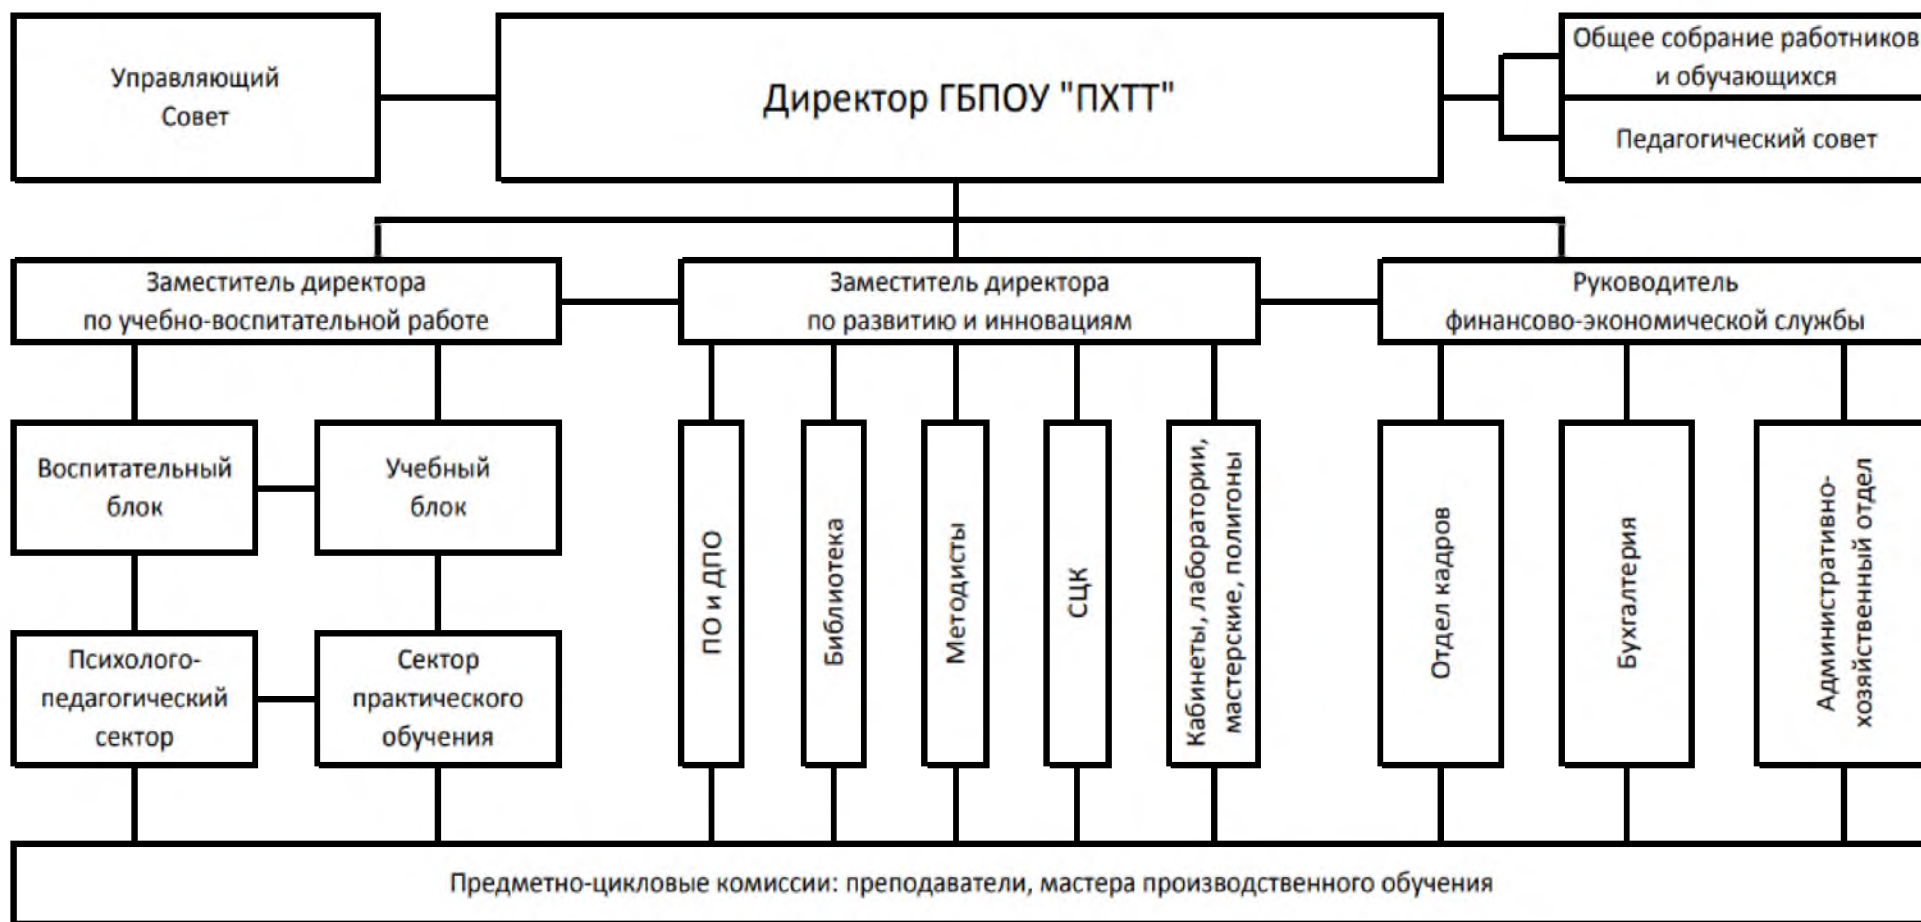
Управляющий Совет

Директор ГБПОУ "ПХТТ"

Общее собрание работников и обучающихся

Педагогический совет

Заместитель директора по учебно-воспитательной работе

Заместитель директора по развитию и инновациям

Руководитель финансово-экономической службы

Воспитательный блок

Учебный блок

Психолого-педагогический сектор

Сектор практического обучения

ПО и ДПО

Библиотека

Методисты

СЦК

Кабинеты, лаборатории, мастерские, полигоны

Отдел кадров

Бухгалтерия

Административно-хозяйственный отдел

Предметно-цикловые комиссии: преподаватели, мастера производственного обучения